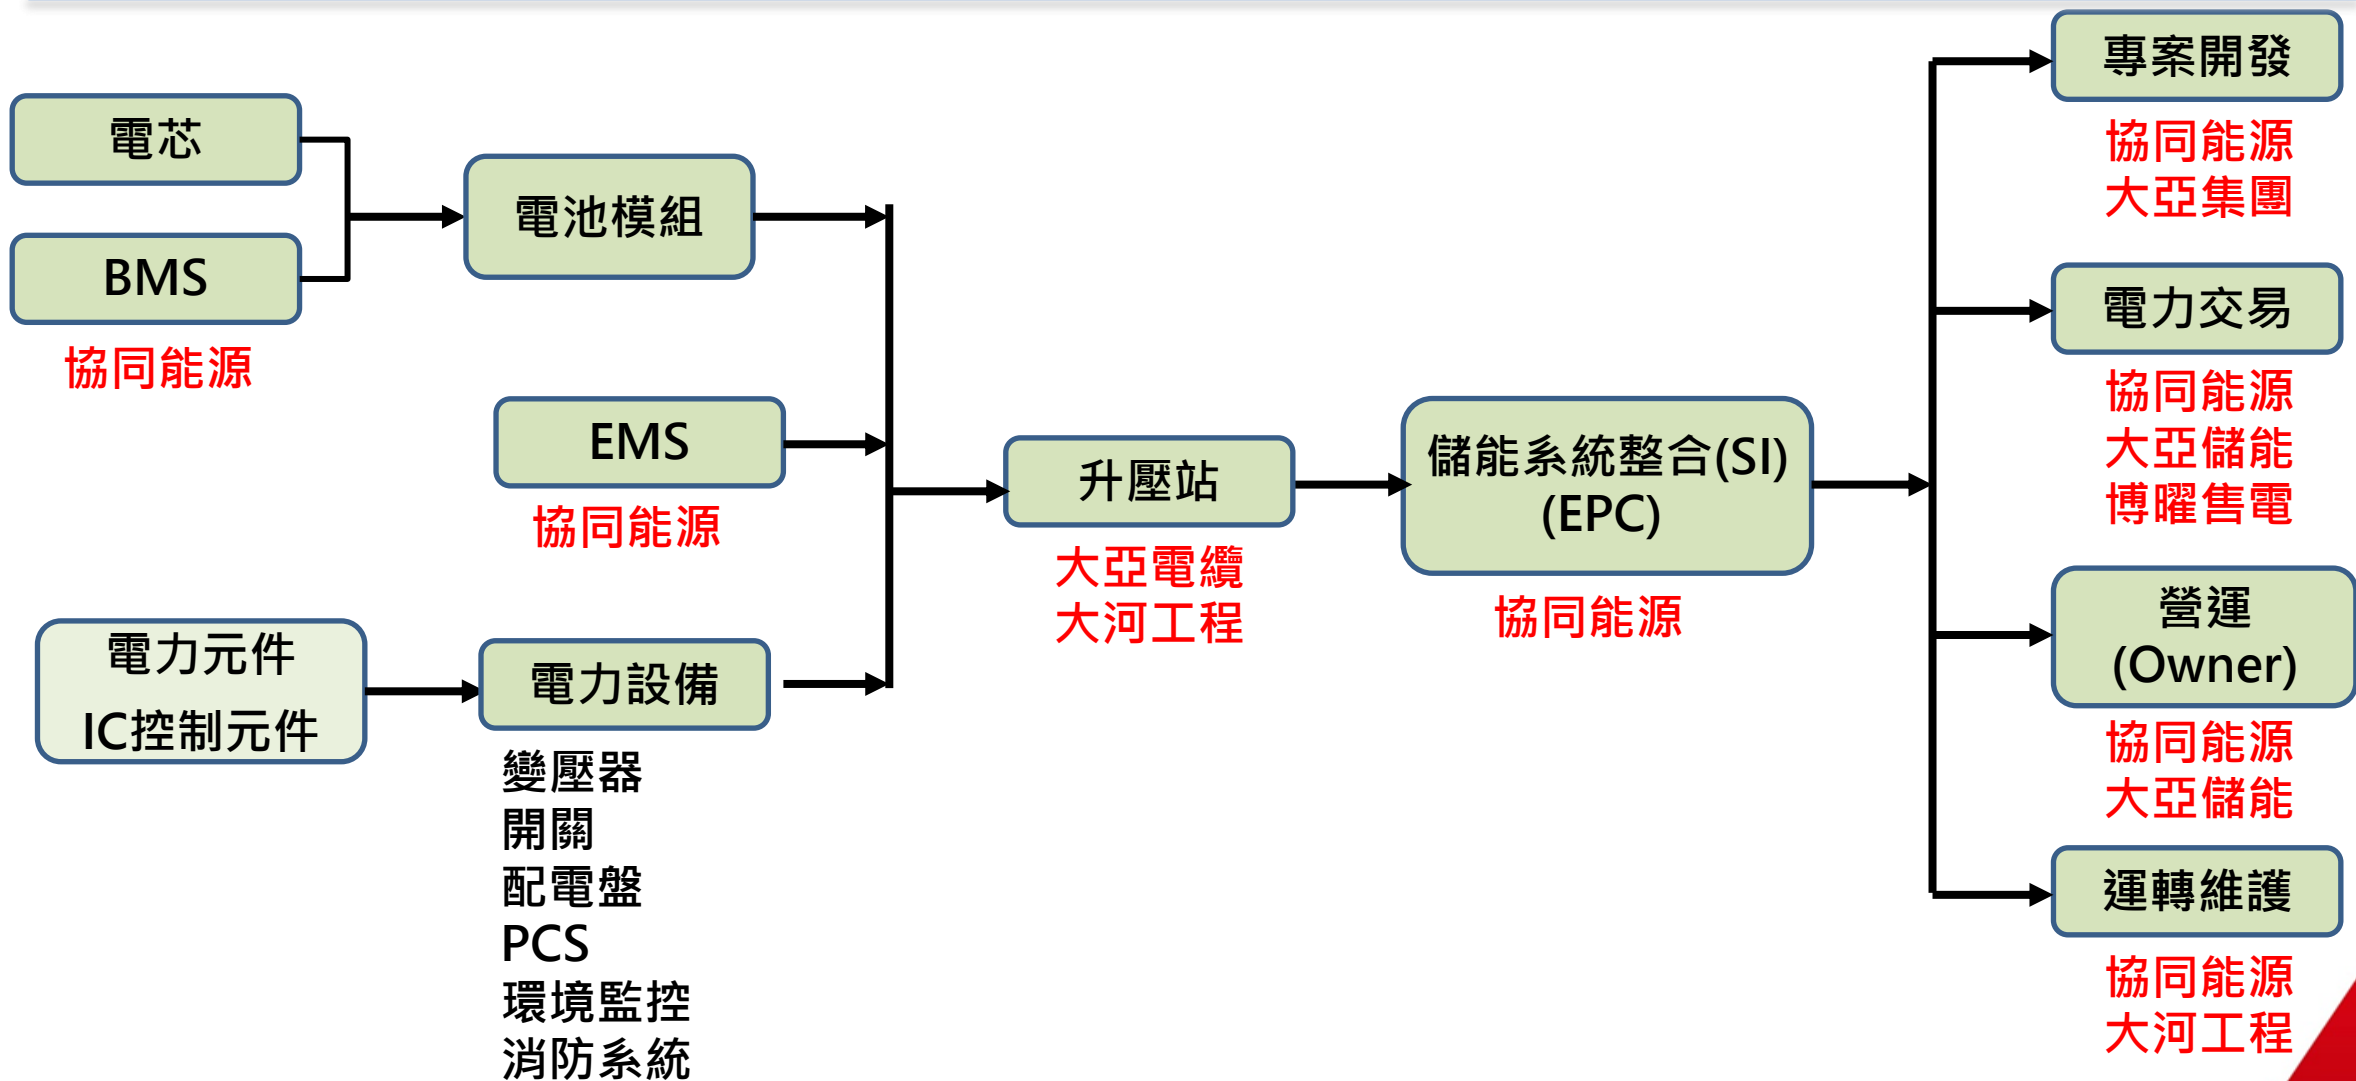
電芯

BMS

協同能源

電池模組

EMS

協同能源

電力元件
IC控制元件

電力設備

變壓器
開關
配電盤
PCS
環境監控
消防系統

升壓站

大亞電纜
大河工程

儲能系統整合(SI)
(EPC)

協同能源

專案開發

協同能源
大亞集團

電力交易

協同能源
大亞儲能
博曜售電

營運
(Owner)

協同能源
大亞儲能

運轉維護

協同能源
大河工程